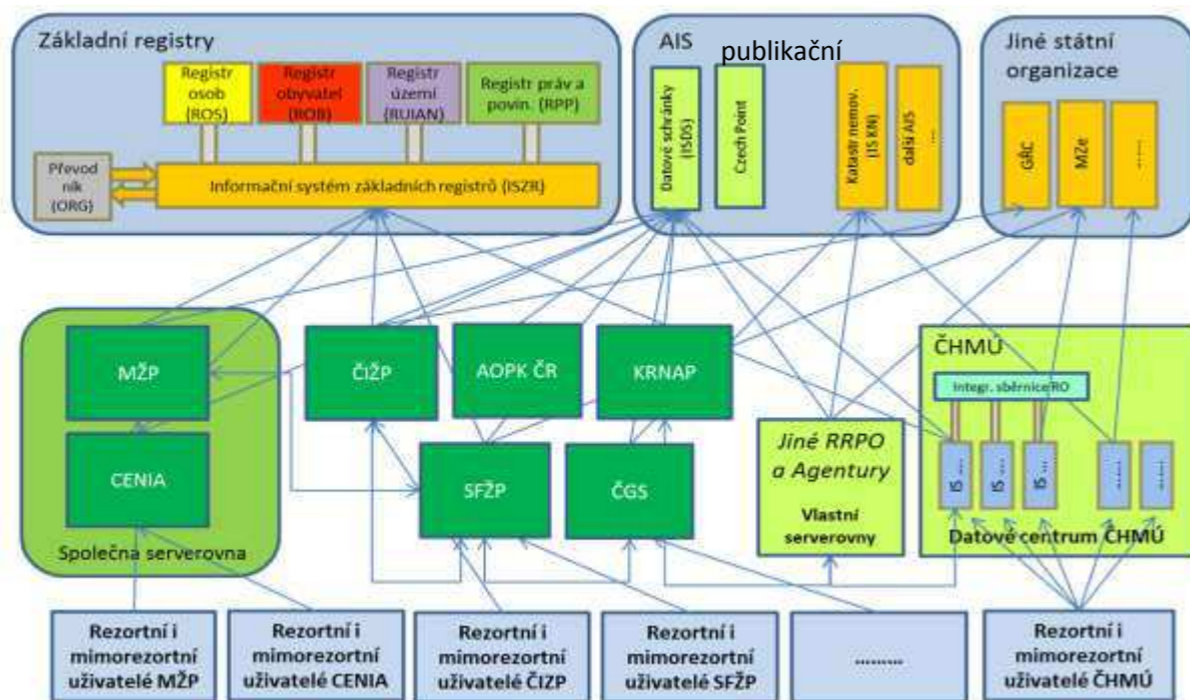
Základní registry

Registr osob (ROS)

Registr obyvatel (ROB)

Registr území (RUIAN)

Registr práv a povin. (RPP)

Převod ník (ORG)

Informační systém základních registrů (ISZR)

AIS

publikační

Datové schránky (ISDS)

Czech Point

Katastr nemov. (IS KN)

další AIS ...

Jiné státní organizace

GŘC

MZe

......

MŽP

CENIA

Společna serverovna

ČIŽP

AOPK ČR

KRNAP

SFŽP

ČGS

Jiné RRPO a Agentury

Vlastní serverovny

ČHMÚ

Integr. sběrnice RO

IS ...

IS ...

IS ...

......

......

Datové centrum ČHMÚ

Rezortní i mimorezortní uživatelé MŽP

Rezortní i mimorezortní uživatelé CENIA

Rezortní i mimorezortní uživatelé ČIZP

Rezortní i mimorezortní uživatelé SFŽP

..........

Rezortní i mimorezortní uživatelé ČHMÚ